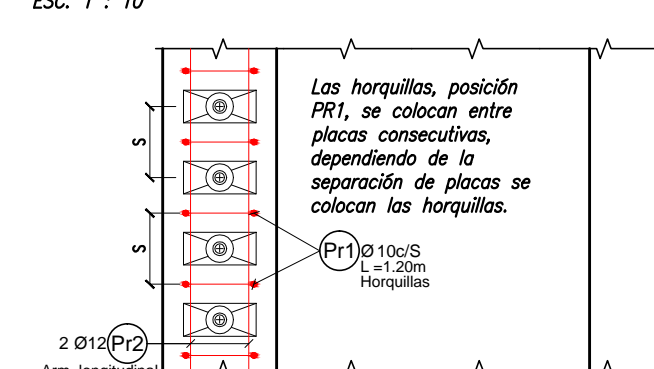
ESC. 1 : 10

Las horquillas, posición PR1, se colocan entre placas consecutivas, dependiendo de la separación de placas se colocan las horquillas.

S

S

Pr1 Ø 10c/S
L =1.20m
Horquillas

2 Ø12 Pr2

Arm. longitudinal